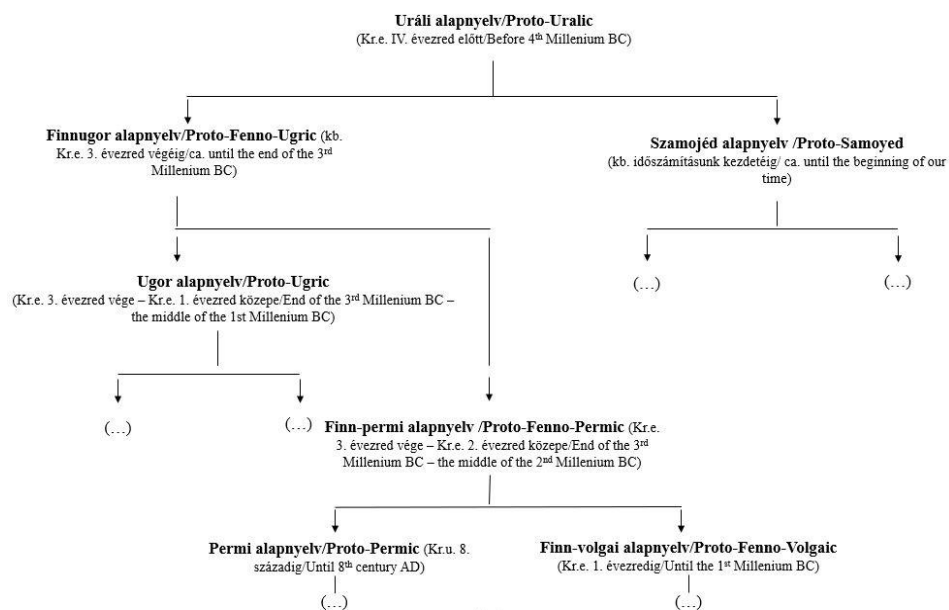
Uráli alapnyelv/Proto-Uralic
(Kr.e. IV. évezred előtt/Before 4$^{th}$ Millenium BC)

Finnugor alapnyelv/Proto-Fenno-Ugric (kb. Kr.e. 3. évezred végéig/ca. until the end of the 3$^{rd}$ Millenium BC)

Szamojéd alapnyelv /Proto-Samoyed
(kb. időszámításunk kezdetéig/ ca. until the beginning of our time)

Ugor alapnyelv/Proto-Ugric
(Kr.e. 3. évezred vége – Kr.e. 1. évezred közepe/End of the 3$^{rd}$ Millenium BC – the middle of the 1st Millenium BC)

(…)

(…)

(…)

(…)

Finn-permi alapnyelv /Proto-Fenno-Permic (Kr.e. 3. évezred vége – Kr.e. 2. évezred közepe/End of the 3$^{rd}$ Millenium BC – the middle of the 2$^{nd}$ Millenium BC)

Permi alapnyelv/Proto-Permic (Kr.u. 8. századig/Until 8$^{th}$ century AD)

(…)

Finn-volgai alapnyelv/Proto-Fenno-Volgaic
(Kr.e. 1. évezredig/Until the 1$^{st}$ Millenium BC)

(…)